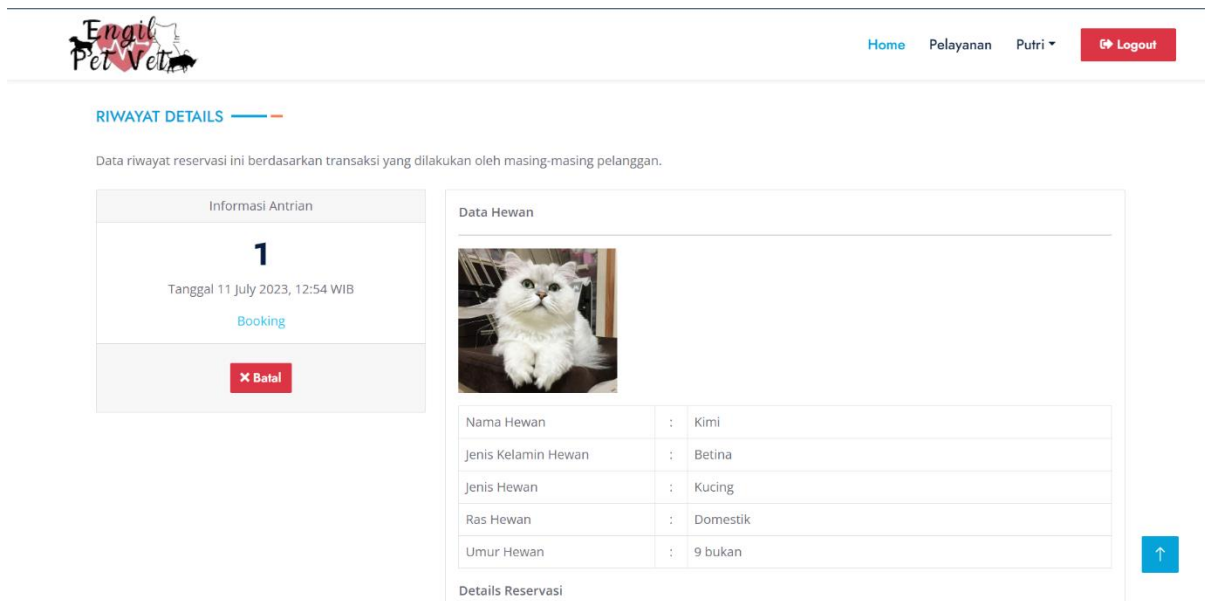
Engil Pet Vet

Home Pelayanan Putri Logout

RIWAYAT DETAILS

Data riwayat reservasi ini berdasarkan transaksi yang dilakukan oleh masing-masing pelanggan.

Informasi Antrian

1

Tanggal 11 July 2023, 12:54 WIB

Booking

✕ Batal

Data Hewan

| | | |
|---|---|---|
| Nama Hewan | : | Kimi |
| Jenis Kelamin Hewan | : | Betina |
| Jenis Hewan | : | Kucing |
| Ras Hewan | : | Domestik |
| Umur Hewan | : | 9 bukan |

Details Reservasi